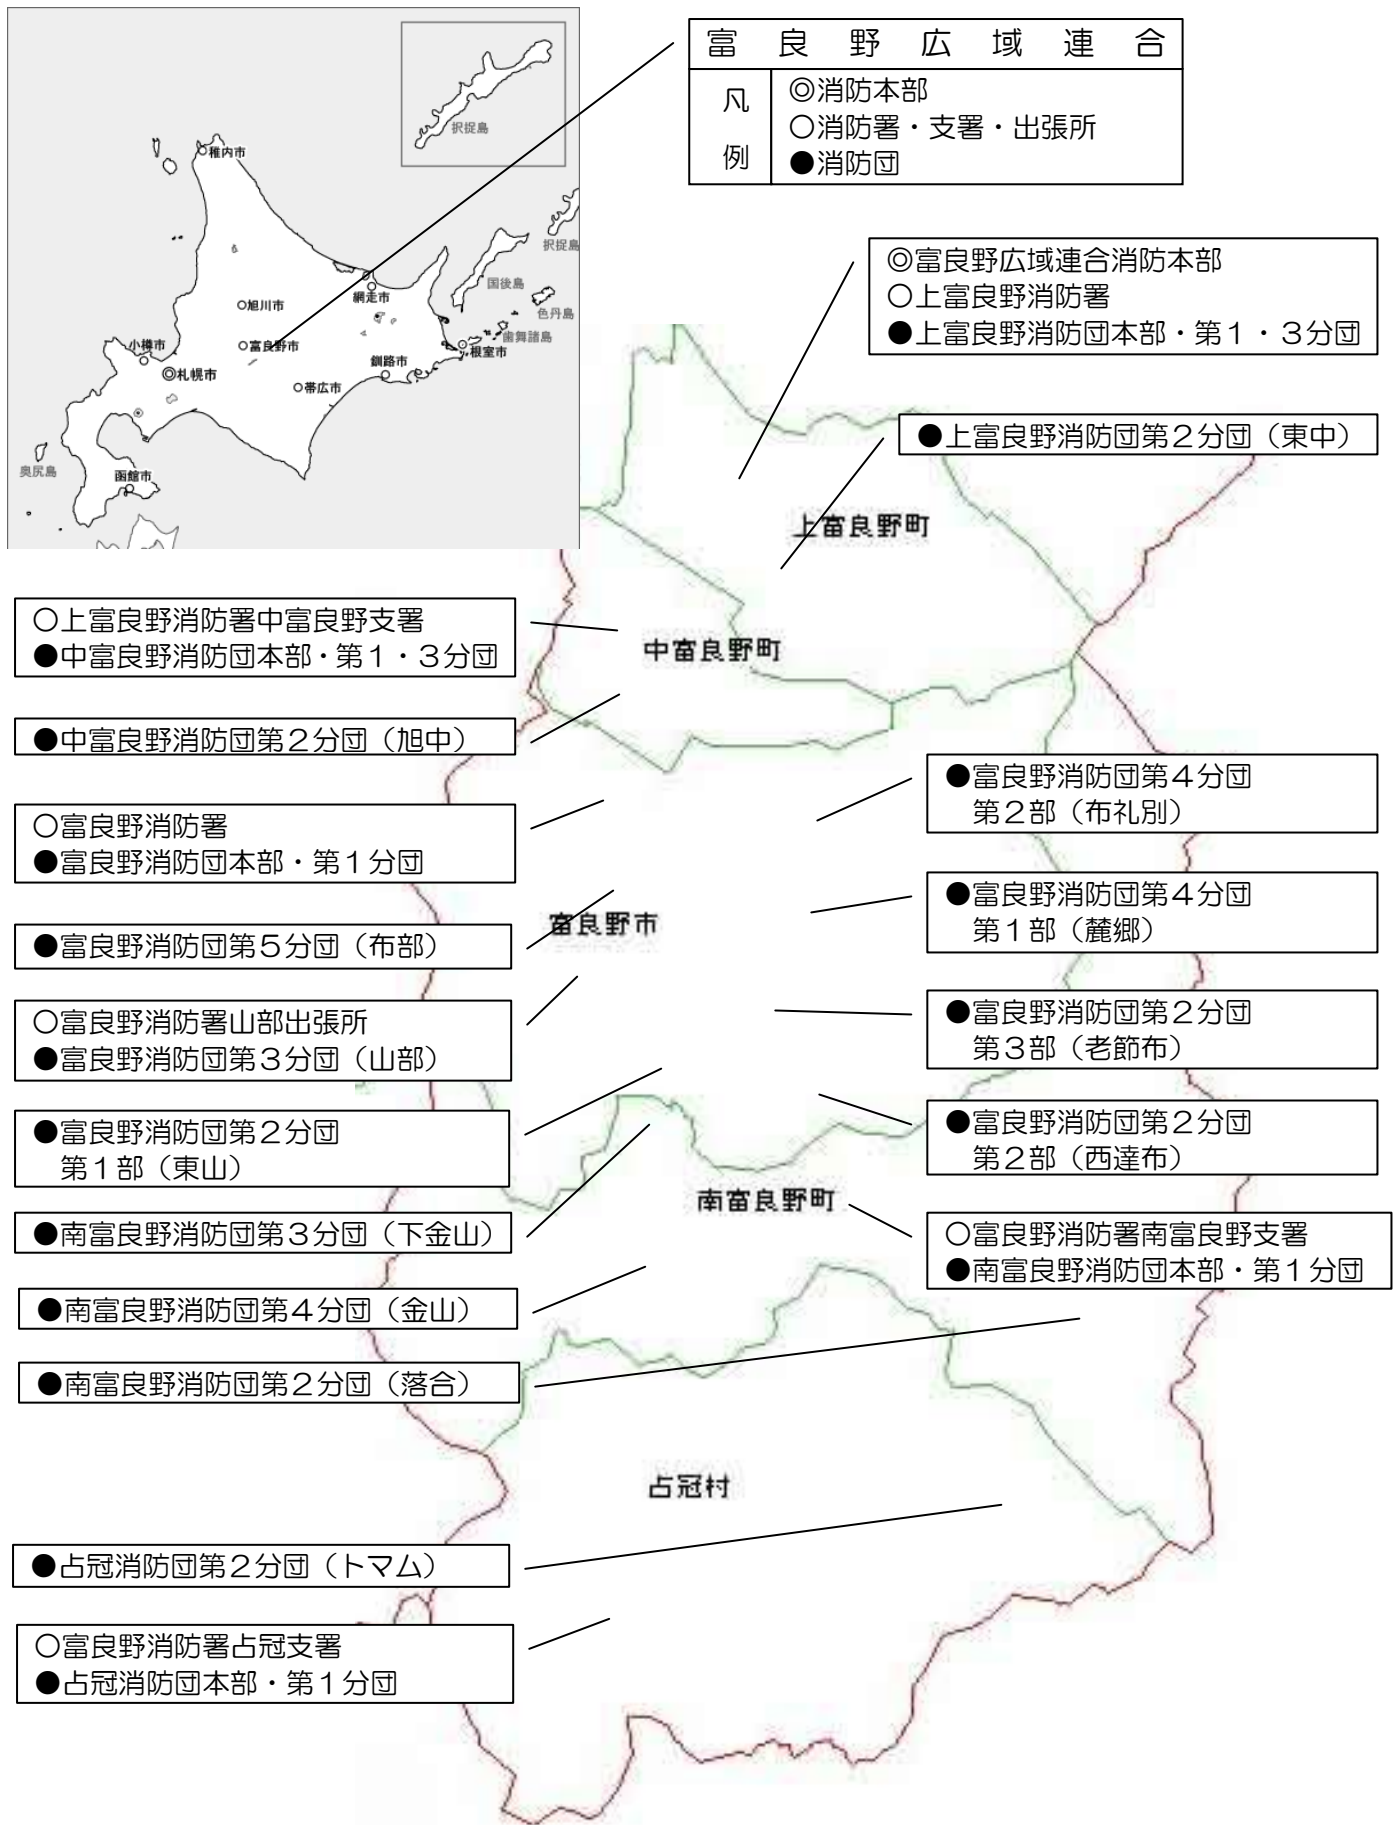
択捉島
稚内市
択捉島
国後島
色丹島
歯舞諸島
網走市
旭川市
富良野市
小樽市
札幌市
帯広市
釧路市
根室市
奥尻島
函館市

| 富良野広域連合 | |
|---|---|
| 凡例 | ◎消防本部<br>○消防署・支署・出張所<br>●消防団 |

◎富良野広域連合消防本部
○上富良野消防署
●上富良野消防団本部・第１・３分団

●上富良野消防団第２分団（東中）

上富良野町

○上富良野消防署中富良野支署
●中富良野消防団本部・第１・３分団

中富良野町

●中富良野消防団第２分団（旭中）

○富良野消防署
●富良野消防団本部・第１分団

●富良野消防団第４分団
第２部（布礼別）

●富良野消防団第４分団
第１部（麓郷）

富良野市

●富良野消防団第５分団（布部）

○富良野消防署山部出張所
●富良野消防団第３分団（山部）

●富良野消防団第２分団
第３部（老節布）

●富良野消防団第２分団
第１部（東山）

●富良野消防団第２分団
第２部（西達布）

南富良野町

●南富良野消防団第３分団（下金山）

○富良野消防署南富良野支署
●南富良野消防団本部・第１分団

●南富良野消防団第４分団（金山）

●南富良野消防団第２分団（落合）

占冠村

●占冠消防団第２分団（トマム）

○富良野消防署占冠支署
●占冠消防団本部・第１分団